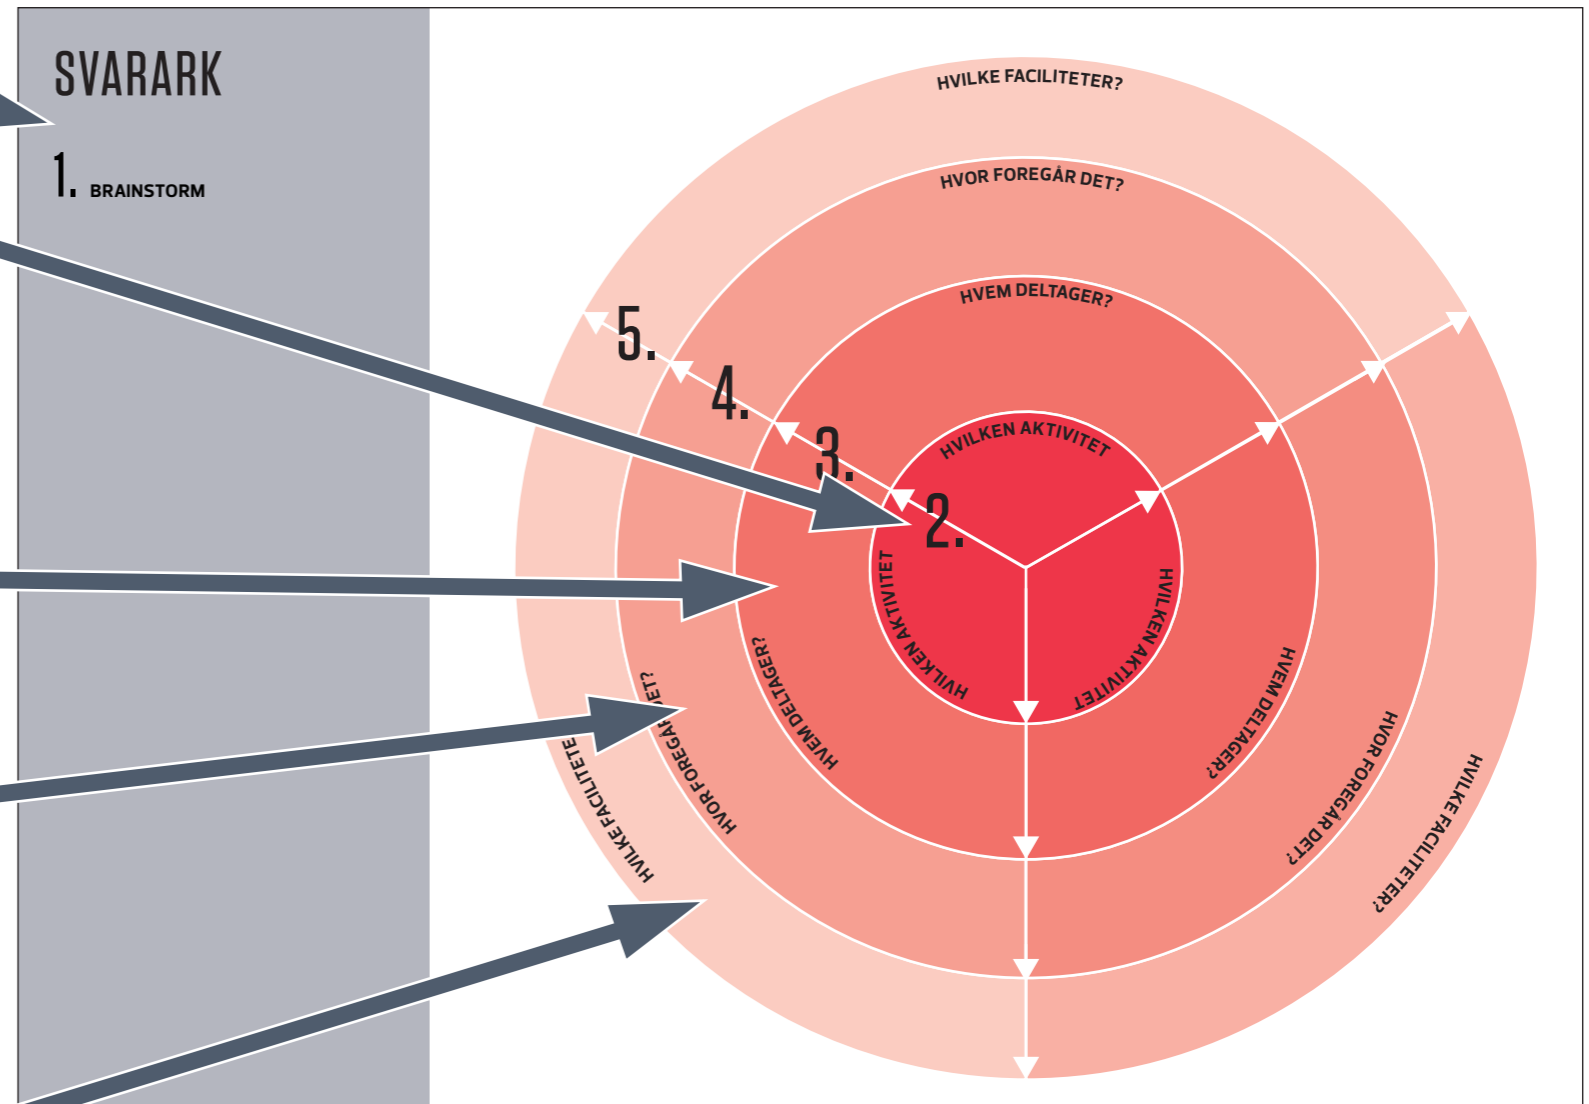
SVARARK

1. BRAINSTORM

HVILKE FACILITETER?

HVOR FOREGÅR DET?

HVEM DELTAGER?

5.

4.

3.

2.

HVILKEN AKTIVITET

HVILKEN AKTIVITET

HVILKEN AKTIVITET

HVEM DELTAGER?

HVEM DELTAGER?

HVOR FOREGÅR DET?

HVOR FOREGÅR DET?

HVILKE FACILITETE

HVILKE FACILITETER?